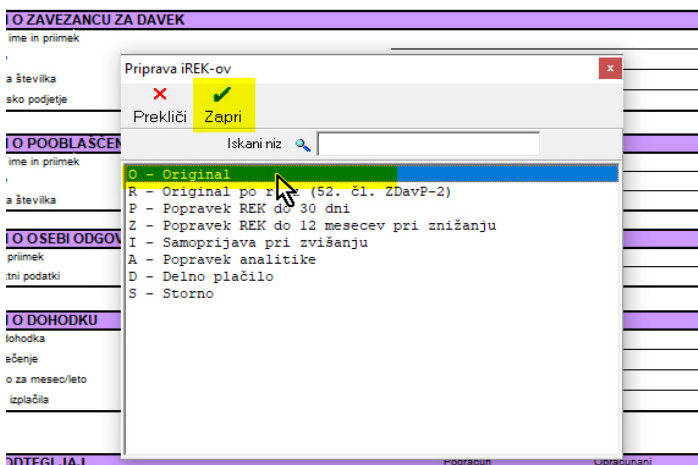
I O ZAVEZANCU ZA DAVEK
ime in priimek
a številka
sko podjetje

I O POOBLAŠČEN
ime in priimek
a številka

I O OSEBI ODGOV
priimek
tni podatki

I O DOHODKU
dohodka
čenje
o za mesec/leto
izplačila

Priprava iREK-ov
Prekliči
Zapri
Iskani niz

O - Original
R - Original po r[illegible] (52. čl. ZDavP-2)
P - Popravek REK do 30 dni
Z - Popravek REK do 12 mesecev pri znižanju
I - Samoprijava pri zvišanju
A - Popravek analitike
D - Delno plačilo
S - Storno